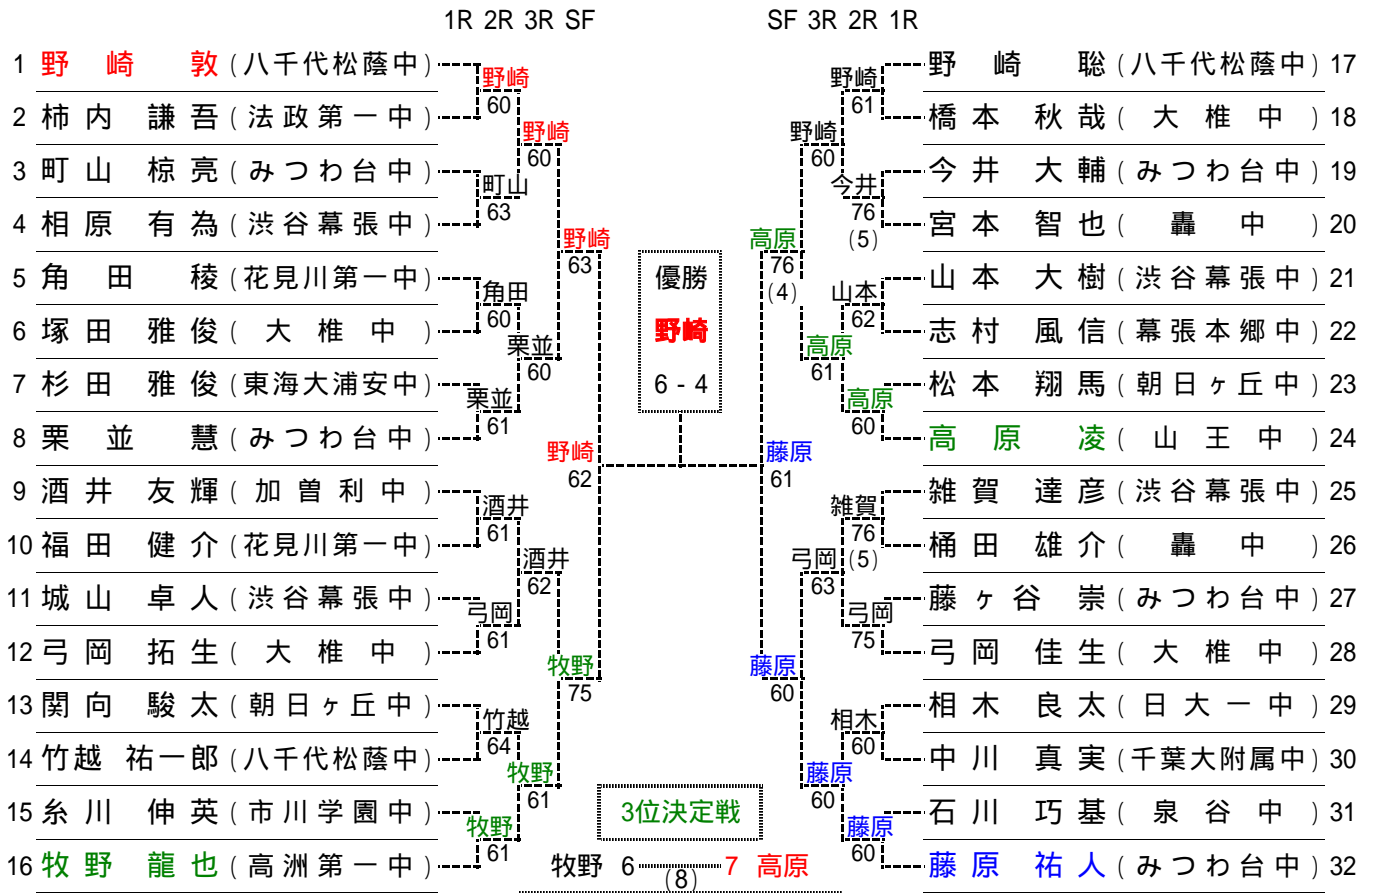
1R 2R 3R SF

SF 3R 2R 1R

1 野崎 敦（八千代松蔭中）
2 柿内 謙吾（法政第一中）
3 町山 椋亮（みつわ台中）
4 相原 有為（渋谷幕張中）
5 角田 稜（花見川第一中）
6 塚田 雅俊（大椎中）
7 杉田 雅俊（東海大浦安中）
8 栗並 慧（みつわ台中）
9 酒井 友輝（加曽利中）
10 福田 健介（花見川第一中）
11 城山 卓人（渋谷幕張中）
12 弓岡 拓生（大椎中）
13 関向 駿太（朝日ヶ丘中）
14 竹越 祐一郎（八千代松蔭中）
15 糸川 伸英（市川学園中）
16 牧野 龍也（高洲第一中）

野崎 60
町山 63
角田 60
栗並 61
酒井 61
弓岡 61
竹越 64
牧野 61
野崎 60
栗並 60
酒井 62
牧野 61
野崎 63
牧野 75
野崎 62

優勝
野崎
6 - 4

3位決定戦
牧野 6 (8) 7 高原

野崎 聡（八千代松蔭中）17
橋本 秋哉（大椎中）18
今井 大輔（みつわ台中）19
宮本 智也（轟中）20
山本 大樹（渋谷幕張中）21
志村 風信（幕張本郷中）22
松本 翔馬（朝日ヶ丘中）23
高原 凌（山王中）24
雑賀 達彦（渋谷幕張中）25
桶田 雄介（轟中）26
藤ヶ谷 崇（みつわ台中）27
弓岡 佳生（大椎中）28
相木 良太（日大一中）29
中川 真実（千葉大附属中）30
石川 巧基（泉谷中）31
藤原 祐人（みつわ台中）32

野崎 61
今井 76 (5)
山本 62
高原 60
雑賀 76 (5)
弓岡 75
相木 60
藤原 60
野崎 60
高原 61
弓岡 63
藤原 60
高原 76 (4)
藤原 60
藤原 61